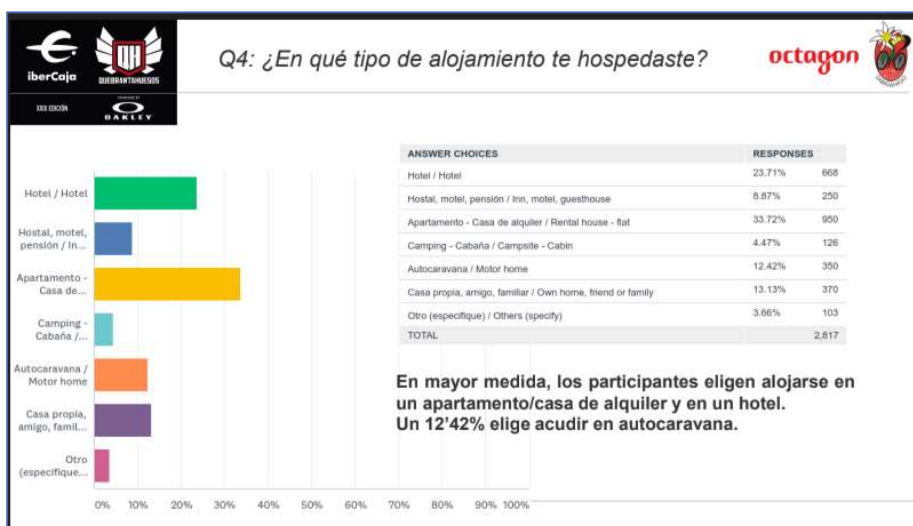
iberCaja

QUEBRANTAHUESOS

XXXI EDICIÓN

OAKLEY

Q4: ¿En qué tipo de alojamiento te hospedaste?

octagon

Hotel / Hotel

Hostal, motel, pensión / In...

Apartamento - Casa de...

Camping - Cabaña /...

Autocaravana / Motor home

Casa propia, amigo, famil...

Otro (especifique...

0% 10% 20% 30% 40% 50% 60% 70% 80% 90% 100%

| ANSWER CHOICES | RESPONSES | |
|---|---|---|
| Hotel / Hotel | 23.71% | 668 |
| Hostal, motel, pensión / Inn, motel, guesthouse | 8.87% | 250 |
| Apartamento - Casa de alquiler / Rental house - flat | 33.72% | 950 |
| Camping - Cabaña / Campsite - Cabin | 4.47% | 126 |
| Autocaravana / Motor home | 12.42% | 350 |
| Casa propia, amigo, familiar / Own home, friend or family | 13.13% | 370 |
| Otro (especifique) / Others (specify) | 3.66% | 103 |
| TOTAL | | 2,817 |

En mayor medida, los participantes eligen alojarse en un apartamento/casa de alquiler y en un hotel.
Un 12’42% elige acudir en autocaravana.